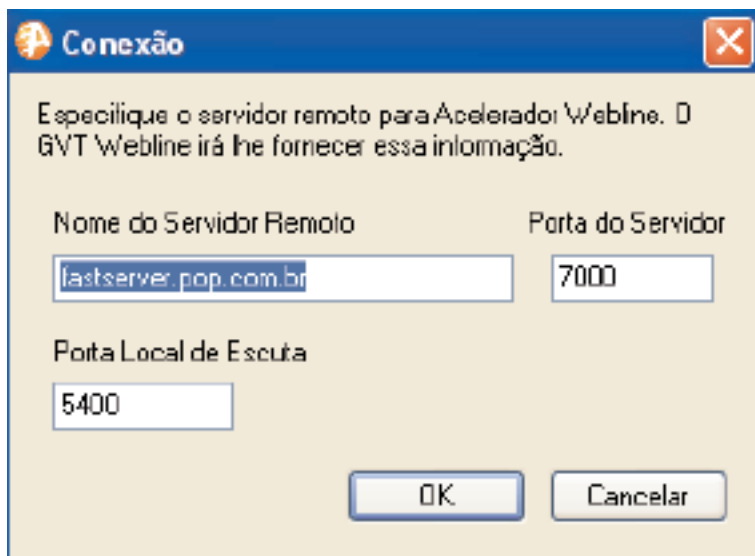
Conexão

Especifique o servidor remoto para Acelerador Webline. O GVT Webline irá lhe fornecer essa informação.

Nome do Servidor Remoto

fastserver.pop.com.br

Porta do Servidor

7000

Porta Local de Escuta

5400

OK

Cancelar